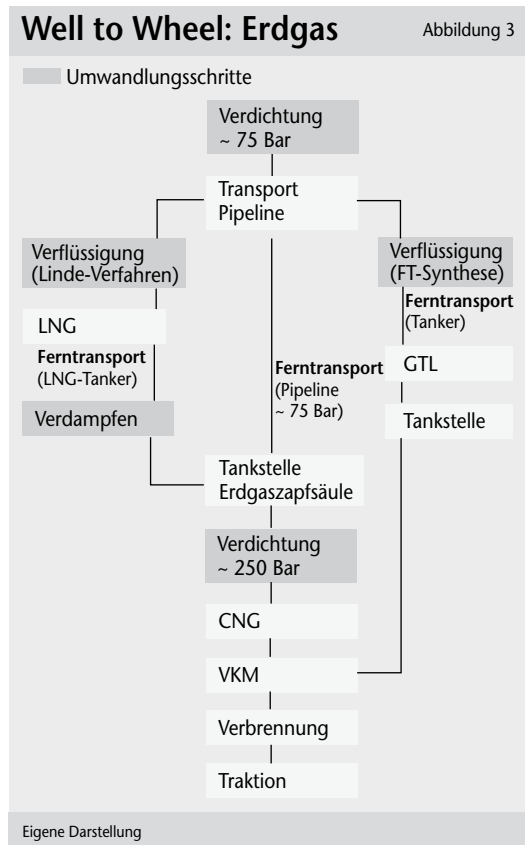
Well to Wheel: Erdgas

Abbildung 3

Umwandlungsschritte

Verdichtung
~ 75 Bar

Transport
Pipeline

Verflüssigung
(Linde-Verfahren)

LNG

Ferntransport
(LNG-Tanker)

Verdampfen

Ferntransport
(Pipeline
~ 75 Bar)

Verflüssigung
(FT-Synthese)

Ferntransport
(Tanker)

GTL

Tankstelle

Tankstelle
Erdgaszapfsäule

Verdichtung
~ 250 Bar

CNG

VKM

Verbrennung

Traktion

Eigene Darstellung